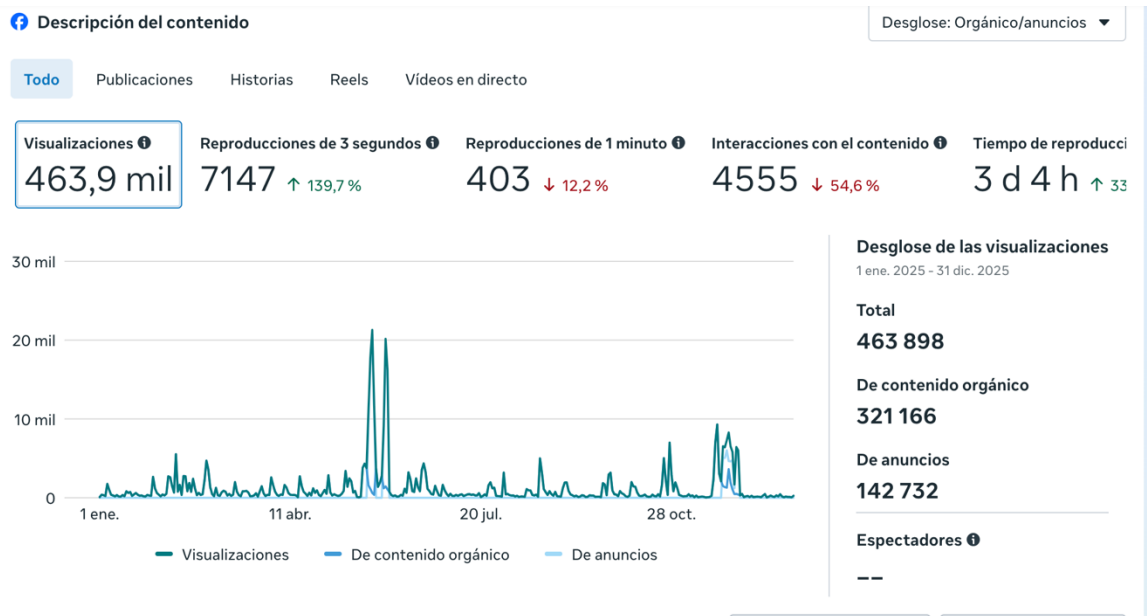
Descripción del contenido

Desglose: Orgánico/anuncios

Todo Publicaciones Historias Reels Vídeos en directo

Visualizaciones
463,9 mil

Reproducciones de 3 segundos
7147 ↑ 139,7 %

Reproducciones de 1 minuto
403 ↓ 12,2 %

Interacciones con el contenido
4555 ↓ 54,6 %

Tiempo de reproducci
3 d 4 h ↑ 33

30 mil
20 mil
10 mil
0
1 ene.
11 abr.
20 jul.
28 oct.

Visualizaciones De contenido orgánico De anuncios

Desglose de las visualizaciones
1 ene. 2025 - 31 dic. 2025

Total
463 898

De contenido orgánico
321 166

De anuncios
142 732

Espectadores
--